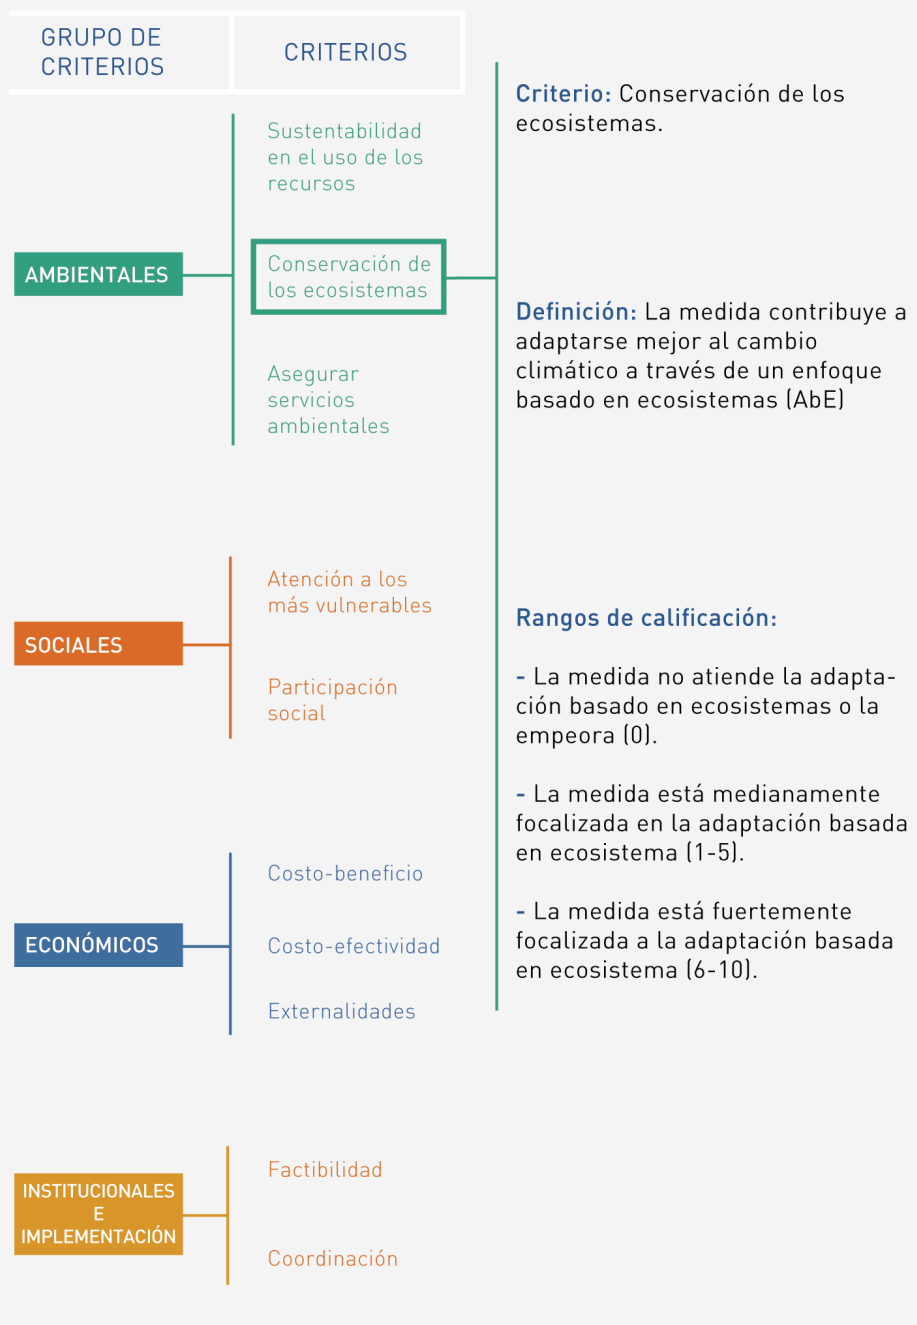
GRUPO DE CRITERIOS

CRITERIOS

AMBIENTALES

Sustentabilidad en el uso de los recursos

Conservación de los ecosistemas

Asegurar servicios ambientales

SOCIALES

Atención a los más vulnerables

Participación social

ECONÓMICOS

Costo-beneficio

Costo-efectividad

Externalidades

INSTITUCIONALES E IMPLEMENTACIÓN

Factibilidad

Coordinación

Criterio: Conservación de los ecosistemas.

Definición: La medida contribuye a adaptarse mejor al cambio climático a través de un enfoque basado en ecosistemas (AbE)

Rangos de calificación:

- La medida no atiende la adaptación basado en ecosistemas o la empeora (0).

- La medida está medianamente focalizada en la adaptación basada en ecosistema (1-5).

- La medida está fuertemente focalizada a la adaptación basada en ecosistema (6-10).